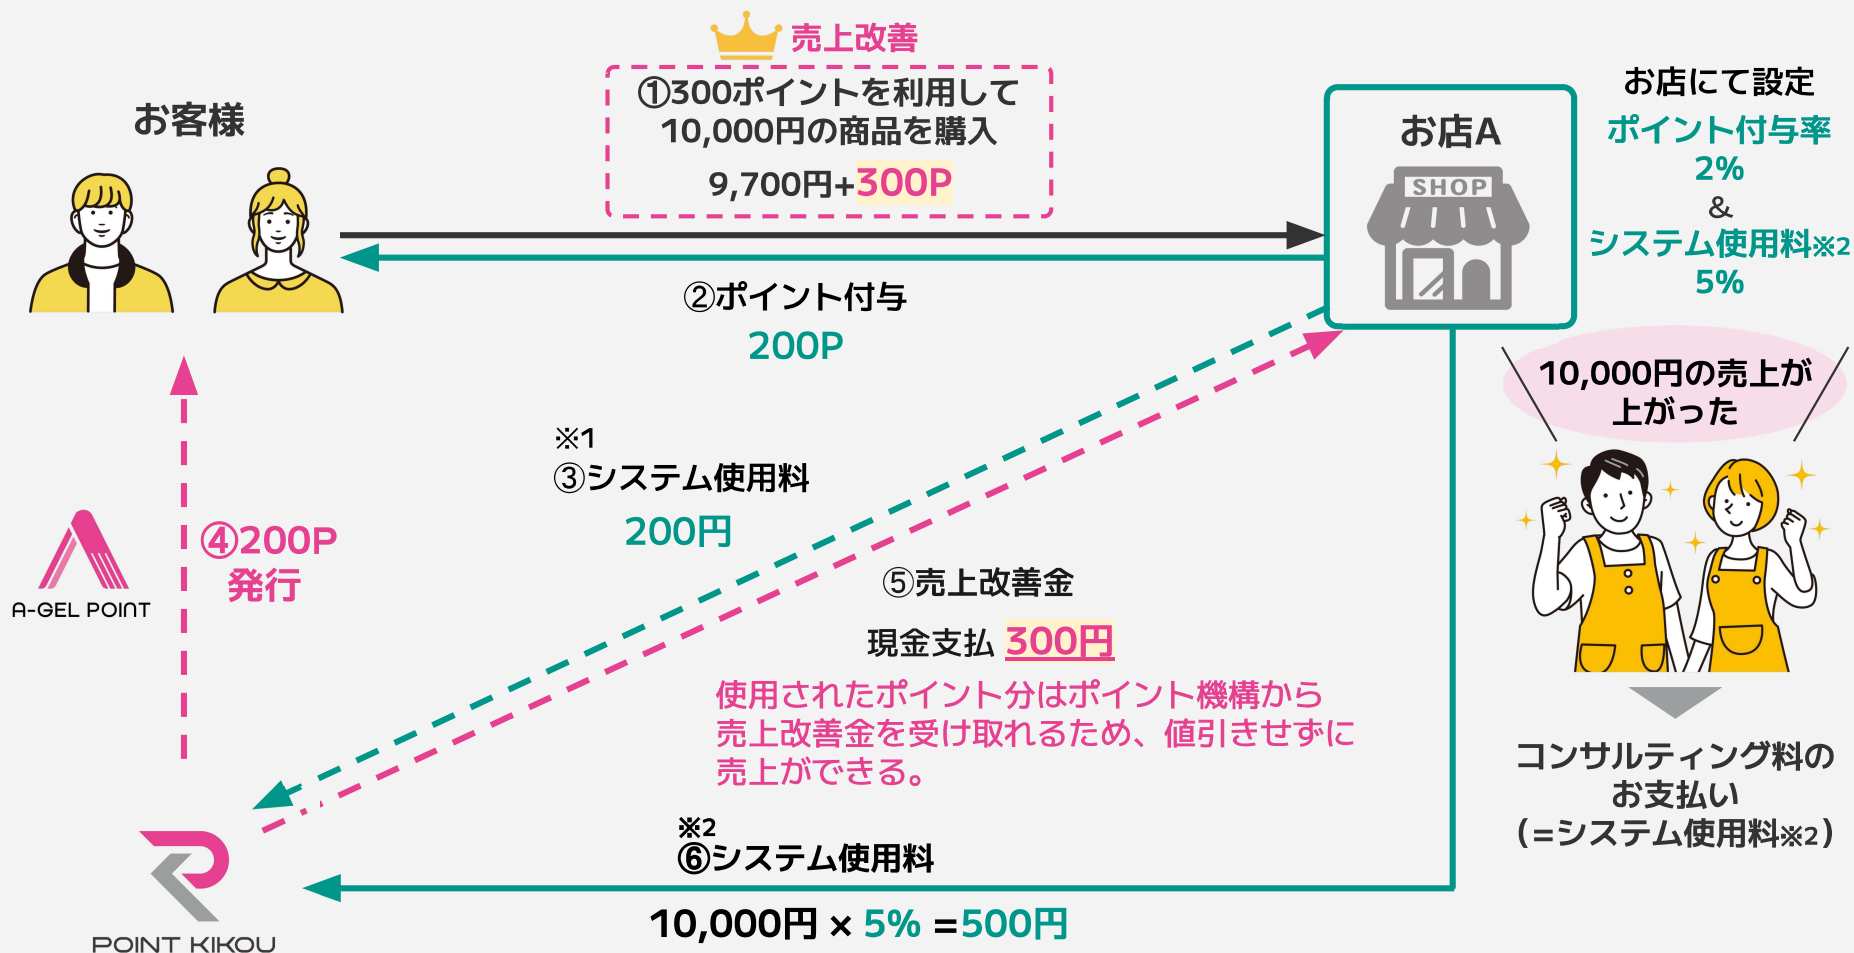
売上改善

①300ポイントを利用して
10,000円の商品を購入
9,700円+300P

お客様

お店A
SHOP

お店にて設定
ポイント付与率
2%
&
システム使用料※2
5%

②ポイント付与
200P

10,000円の売上が
上がった

※1
③システム使用料
200円

④200P
発行

A-GEL POINT

⑤売上改善金
現金支払 300円

使用されたポイント分はポイント機構から
売上改善金を受け取れるため、値引きせずに
売上ができる。

コンサルティング料の
お支払い
(=システム使用料※2)

※2
⑥システム使用料
10,000円 × 5% =500円

POINT KIKOU